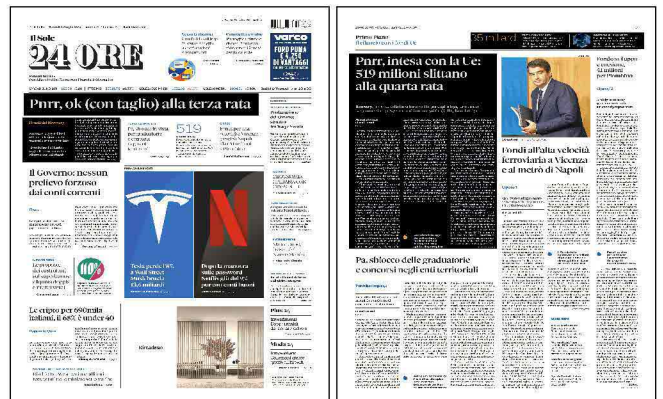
Il Sole
24 ORE

Pnrr, ok (con taglio) alla terza rata

Il Governo: nessun prelievo forzoso dai conti correnti

519

Le cripto per 690mila italiani, il 68% è under 40

Tesla perde l'8% a Wall Street

Dopo la stretta sulle password Netflix

FORD PUMA

Primo Piano

Pnrr, intesa con la Ue: 519 milioni slittano alla quarta rata

Fondi all'alta velocità ferroviaria a Vicenza e al metrò di Napoli

Pa, sblocco delle graduatorie e concorsi negli enti territoriali

35 miliardi